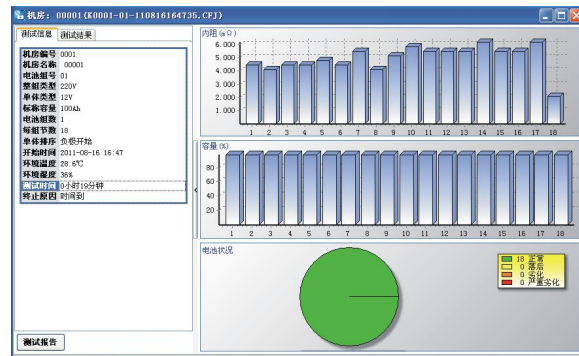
机房：00001(K0001-01-110816164736.CFJ)

测试信息 | 测试结果

| | |
|---|---|
| 机房编号 | 0001 |
| 机房名称 | 00001 |
| 电池组号 | 01 |
| 整组类型 | 220V |
| 单体类型 | 12V |
| 标称容量 | 100Ah |
| 电池组数 | 1 |
| 每组节数 | 18 |
| 单体排序 | 负极开始 |
| 开始时间 | 2011-08-16 16:47 |
| 环境温度 | 28.6℃ |
| 环境湿度 | 36% |
| 测试时间 | 0小时19分钟 |
| 终止原因 | 时间到 |

内阻(mΩ)
6.000
5.000
4.000
3.000
2.000
1.000
1 2 3 4 5 6 7 8 9 10 11 12 13 14 15 16 17 18

容量(%)
80
60
40
20
1 2 3 4 5 6 7 8 9 10 11 12 13 14 15 16 17 18

电池状况
18 正常
0 落后
0 劣化
0 严重劣化

测试报告